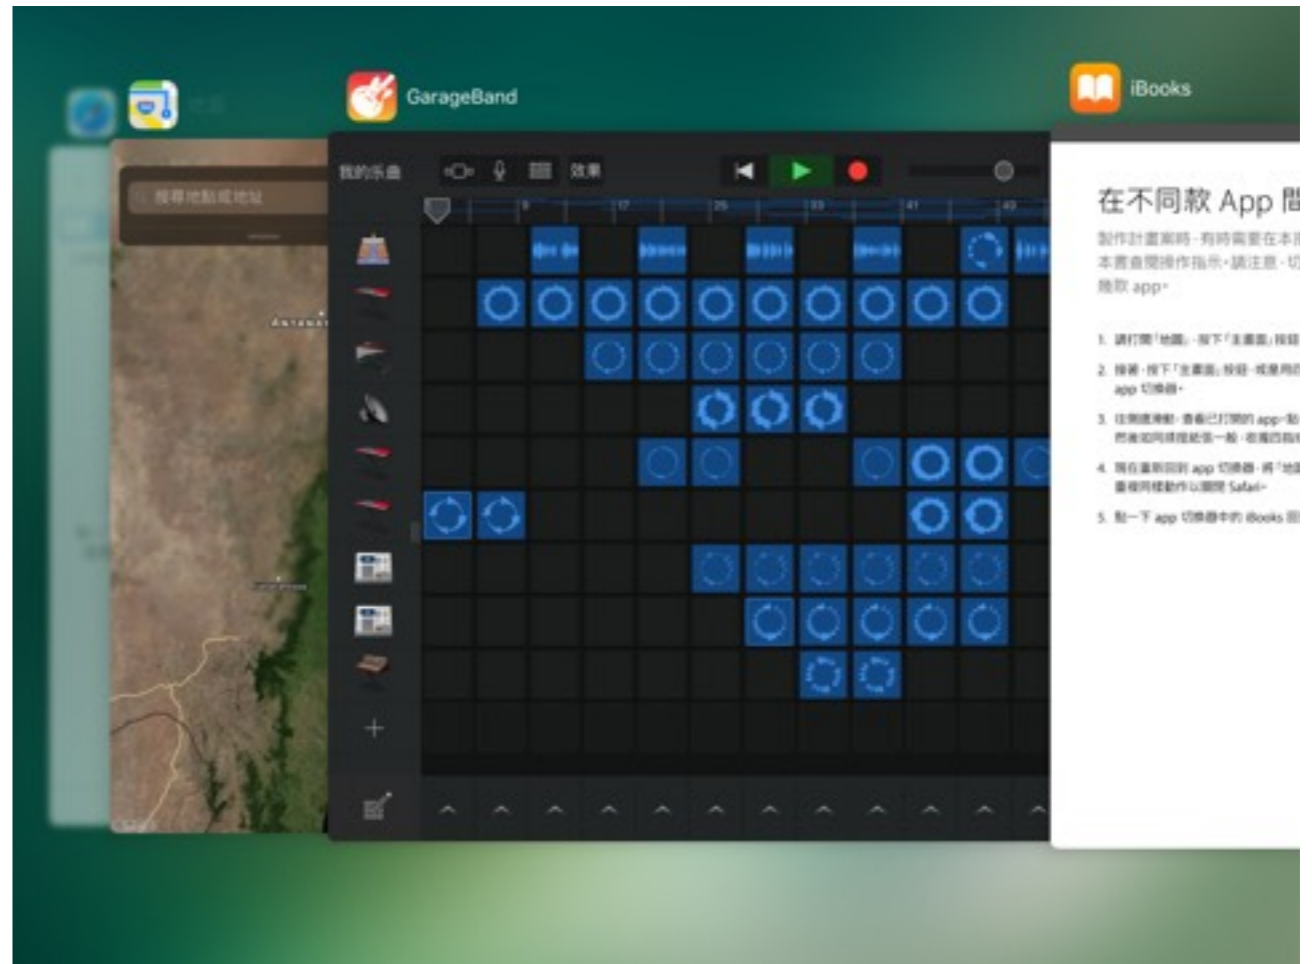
GarageBand

iBooks

我的乐曲

效果

搜尋地點或地址

在不同款 App 間

製作計畫案時，有時需要在本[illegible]
本書會提供操作指示，請注意，切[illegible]
換取 app。

1. 請打開「地圖」，按下「主畫面」按鈕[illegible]

2. 接著，按下「主畫面」按鈕，或是用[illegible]
app 切換器。

3. 往側邊滑動，查看已打開的 app，點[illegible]
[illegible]

4. 現在重新回到 app 切換器，將「地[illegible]
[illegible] Safari。

5. 點一下 app 切換器中的 iBooks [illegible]